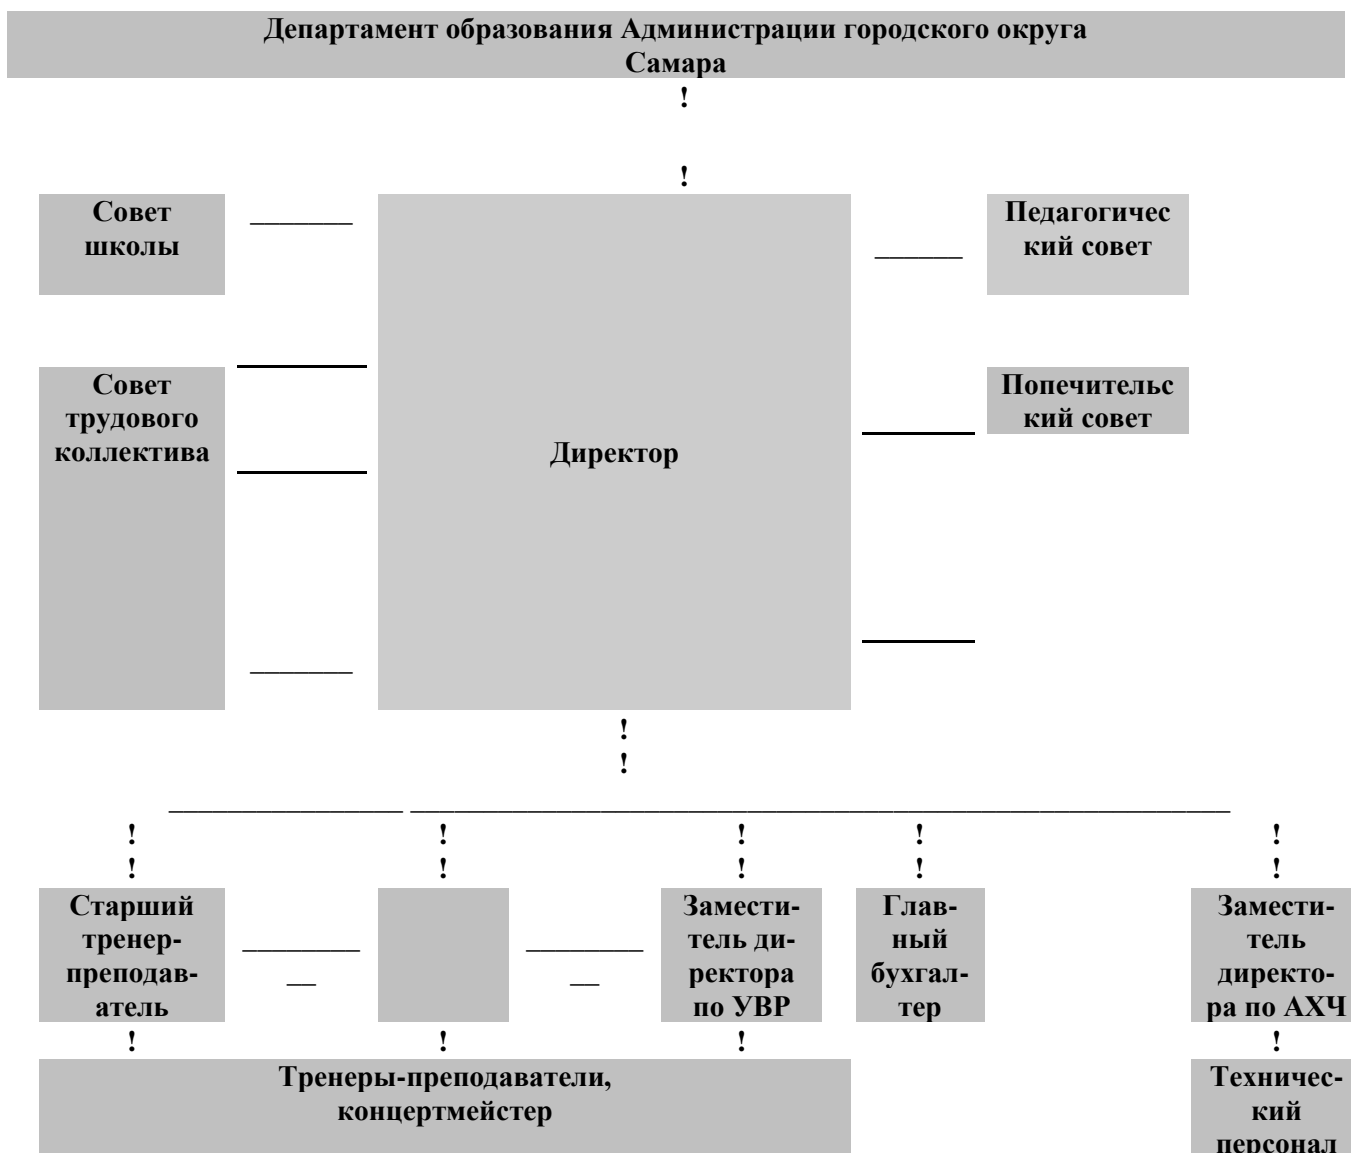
Департамент образования Администрации городского округа Самара

!

!

Совет школы

Педагогический совет

Совет трудового коллектива

Директор

Попечительский совет

!
!

! ! ! ! !
! ! ! ! !

Старший тренер-преподаватель

Заместитель директора по УВР

Главный бухгалтер

Заместитель директора по АХЧ

! ! ! !

Тренеры-преподаватели, концертмейстер

Технический персонал